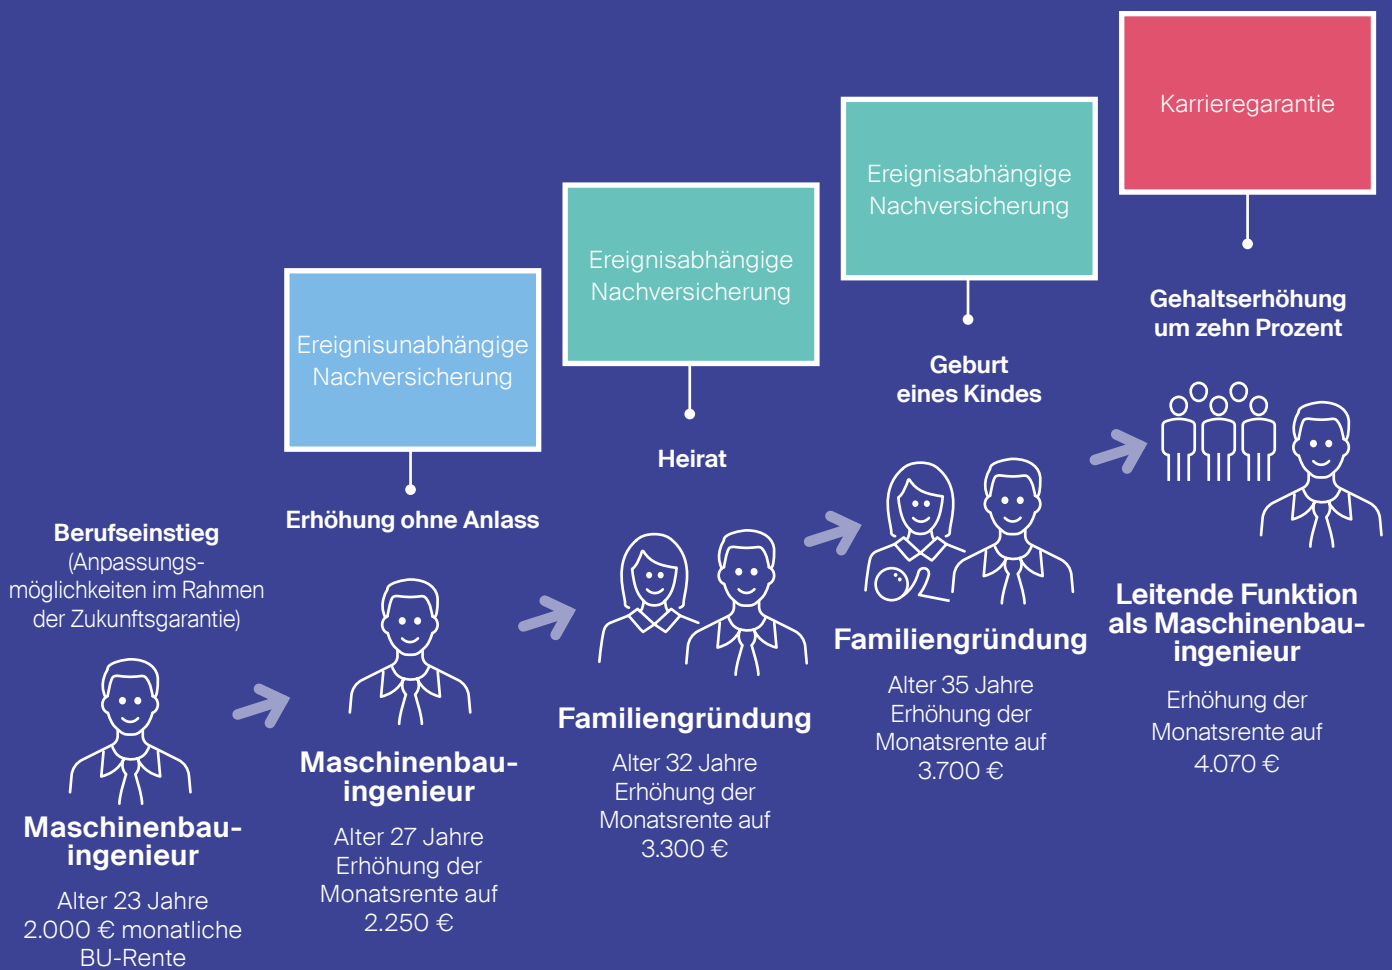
Berufseinstieg
(Anpassungsmöglichkeiten im Rahmen der Zukunftsgarantie)

Maschinenbauingenieur

Alter 23 Jahre
2.000 € monatliche BU-Rente

Ereignisunabhängige Nachversicherung

Erhöhung ohne Anlass

Maschinenbauingenieur

Alter 27 Jahre
Erhöhung der Monatsrente auf 2.250 €

Ereignisabhängige Nachversicherung

Heirat

Familiengründung

Alter 32 Jahre
Erhöhung der Monatsrente auf 3.300 €

Ereignisabhängige Nachversicherung

Geburt eines Kindes

Familiengründung

Alter 35 Jahre
Erhöhung der Monatsrente auf 3.700 €

Karrieregarantie

Gehaltserhöhung um zehn Prozent

Leitende Funktion als Maschinenbauingenieur

Erhöhung der Monatsrente auf 4.070 €